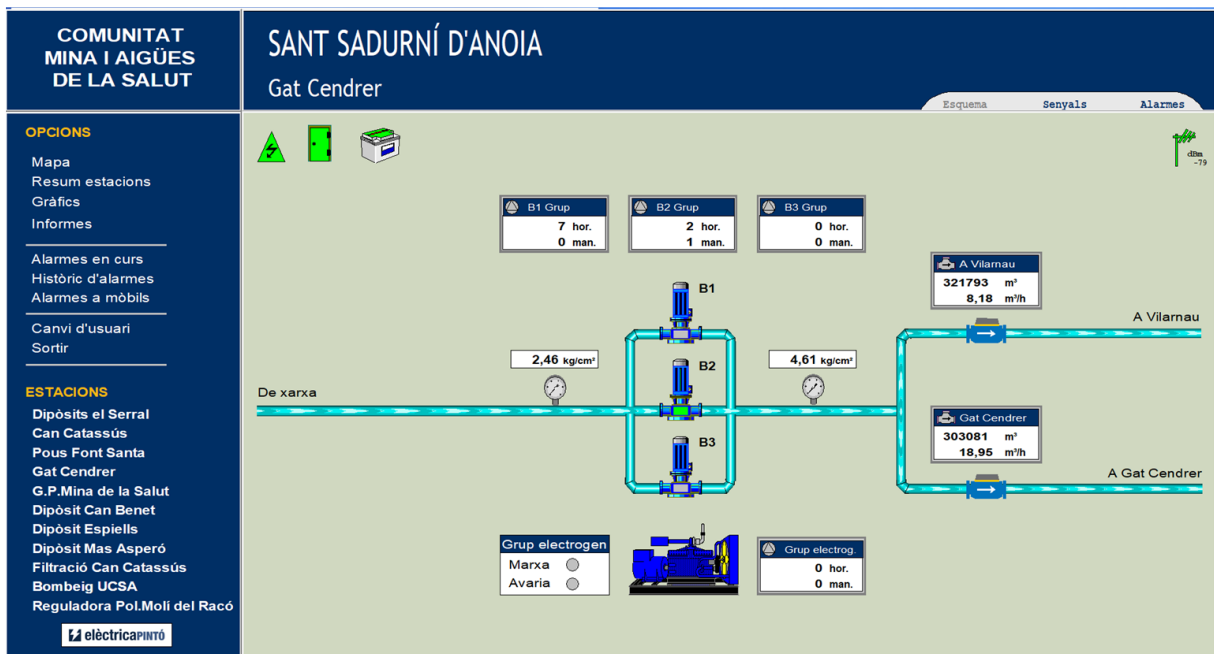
COMUNITAT
MINA I AIGÜES
DE LA SALUT

SANT SADURNÍ D'ANOIA
Gat Cendrer

Esquema Senyals Alarmes

OPCIONS
Mapa
Resum estacions
Gràfics
Informes

Alarmes en curs
Històric d'alarmes
Alarmes a mòbils

Canvi d'usuari
Sortir

ESTACIONS
Dipòsits el Serral
Can Catassús
Pous Font Santa
Gat Cendrer
G.P.Mina de la Salut
Dipòsit Can Benet
Dipòsit Espiells
Dipòsit Mas Asperó
Filtració Can Catassús
Bombeig UCSA
Reguladora Pol.Molí del Racó

elèctricaPINTÓ

dBm -79

B1 Grup
7 hor.
0 man.

B2 Grup
2 hor.
1 man.

B3 Grup
0 hor.
0 man.

B1
B2
B3

2,46 kg/cm²
4,61 kg/cm²

De xarxa

A Vilarnau
321793 m³
8,18 m³/h

A Vilarnau

Gat Cendrer
303081 m³
18,95 m³/h

A Gat Cendrer

Grup electrogen
Marxa
Avaria

Grup electrog.
0 hor.
0 man.